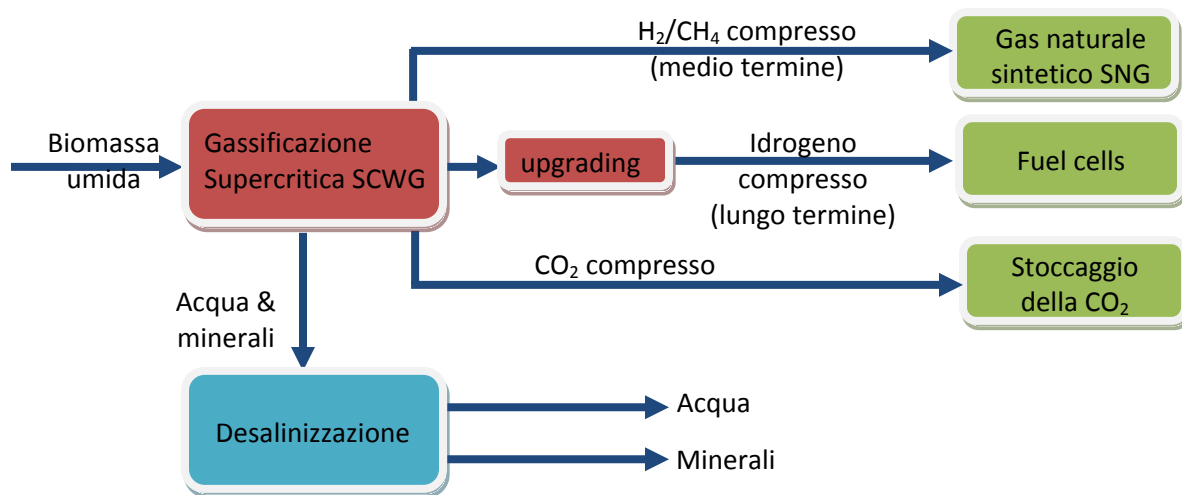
Biomassa umida

Gassificazione Supercritica SCWG

$H_2/CH_4$ compresso (medio termine)

Gas naturale sintetico SNG

upgrading

Idrogeno compresso (lungo termine)

Fuel cells

$CO_2$ compresso

Stoccaggio della $CO_2$

Acqua & minerali

Desalinizzazione

Acqua

Minerali